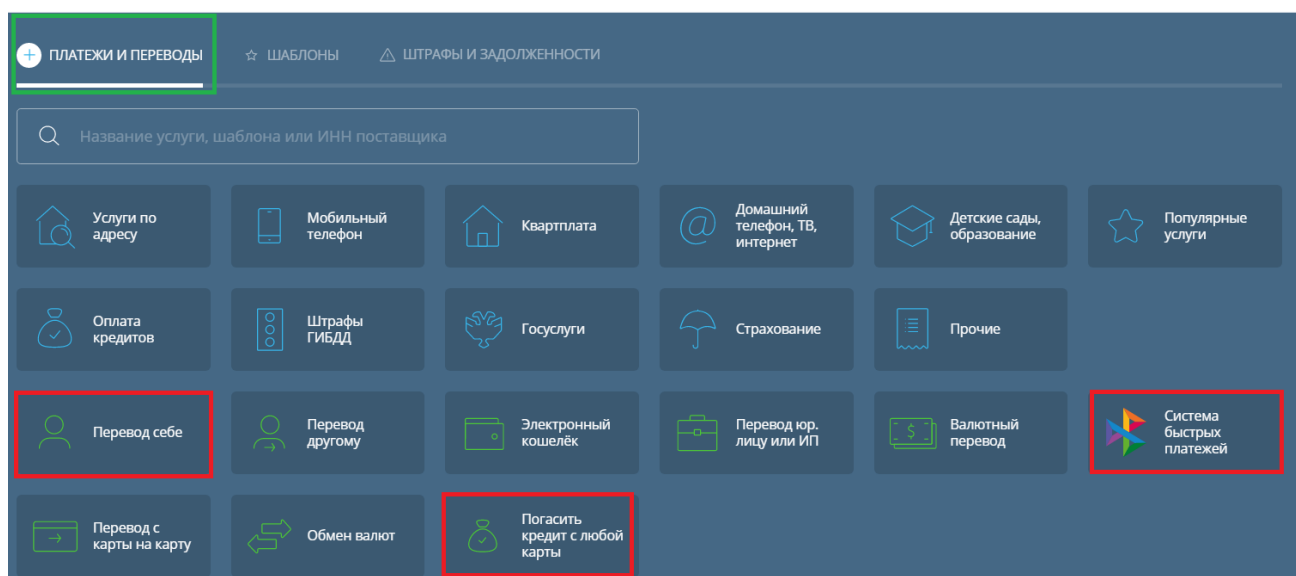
ПЛАТЕЖИ И ПЕРЕВОДЫ
ШАБЛОНЫ
ШТРАФЫ И ЗАДОЛЖЕННОСТИ

Название услуги, шаблона или ИНН поставщика

Услуги по адресу
Мобильный телефон
Квартплата
Домашний телефон, ТВ, интернет
Детские сады, образование
Популярные услуги
Оплата кредитов
Штрафы ГИБДД
Госуслуги
Страхование
Прочие
Перевод себе
Перевод другому
Электронный кошелёк
Перевод юр. лицу или ИП
Валютный перевод
Система быстрых платежей
Перевод с карты на карту
Обмен валют
Погасить кредит с любой карты